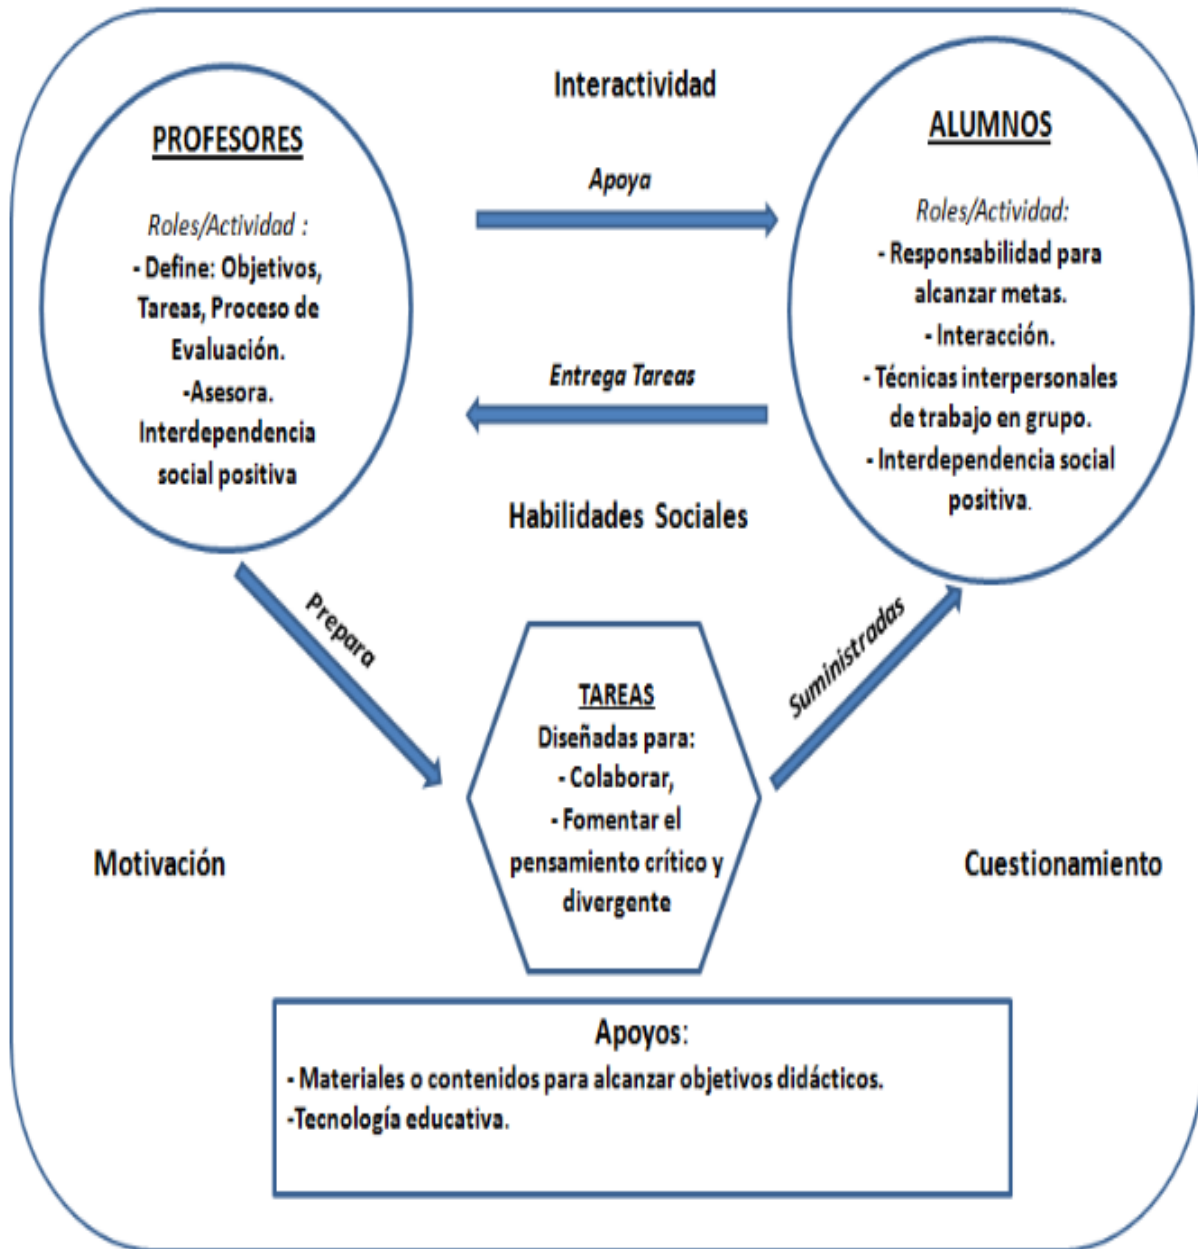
Interactividad

PROFESORES

Roles/Actividad :
- Define: Objetivos, Tareas, Proceso de Evaluación.
-Asesora.
Interdependencia social positiva

Apoya

Entrega Tareas

ALUMNOS

Roles/Actividad:
- Responsabilidad para alcanzar metas.
- Interacción.
- Técnicas interpersonales de trabajo en grupo.
- Interdependencia social positiva.

Habilidades Sociales

Prepara

Suministradas

TAREAS
Diseñadas para:
- Colaborar,
- Fomentar el pensamiento crítico y divergente

Motivación

Cuestionamiento

Apoyos:
- Materiales o contenidos para alcanzar objetivos didácticos.
-Tecnología educativa.